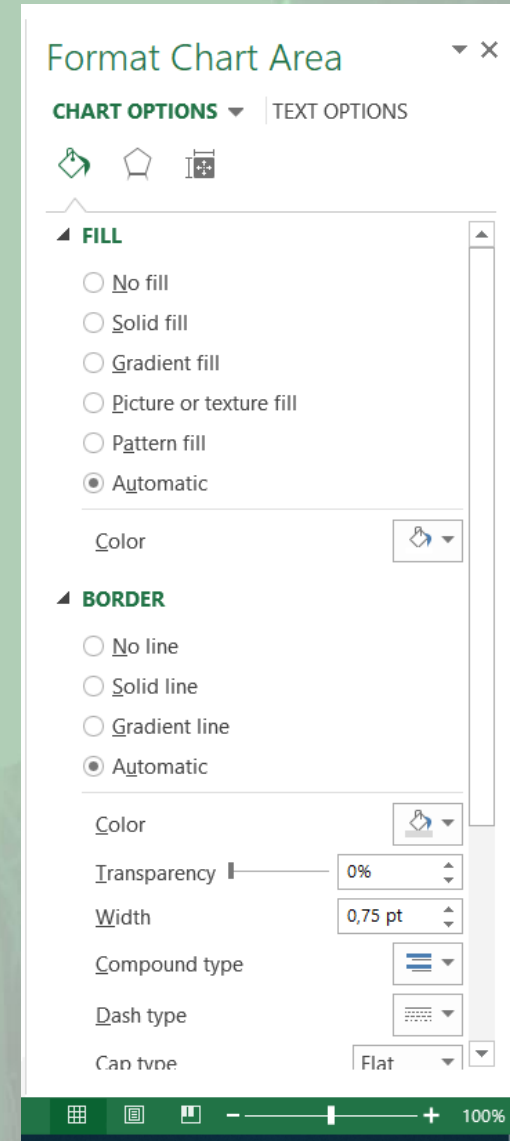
Format Chart Area

CHART OPTIONS TEXT OPTIONS

FILL

No fill

Solid fill

Gradient fill

Picture or texture fill

Pattern fill

Automatic

Color

BORDER

No line

Solid line

Gradient line

Automatic

Color

Transparency 0%

Width 0,75 pt

Compound type

Dash type

Cap type Flat

- + 100%